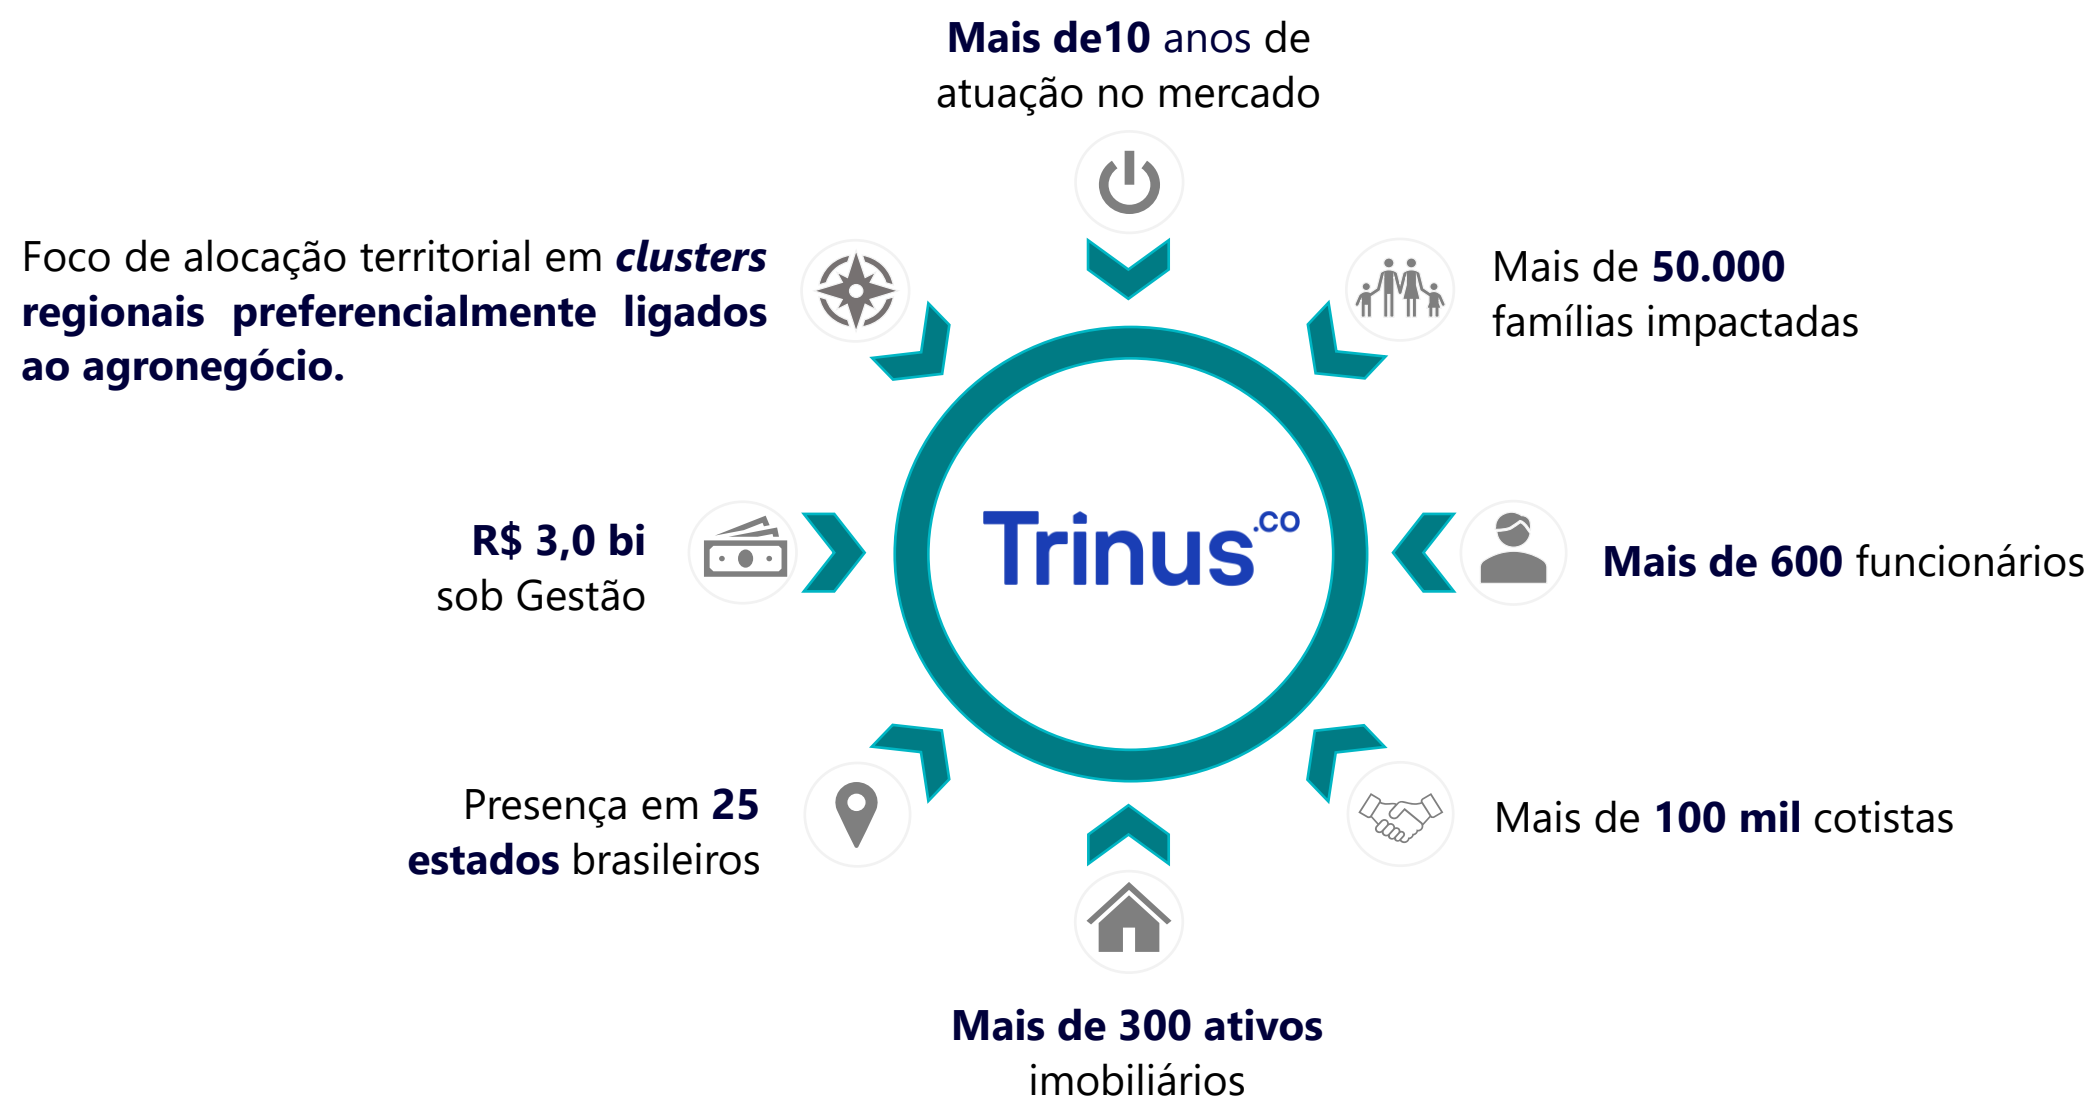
Mais de10 anos de atuação no mercado

Foco de alocação territorial em ***clusters* regionais preferencialmente ligados ao agronegócio.**

Mais de **50.000** famílias impactadas

**R$ 3,0 bi** sob Gestão

Trinus.co

**Mais de 600** funcionários

Presença em **25 estados** brasileiros

Mais de **100 mil** cotistas

**Mais de 300 ativos** imobiliários